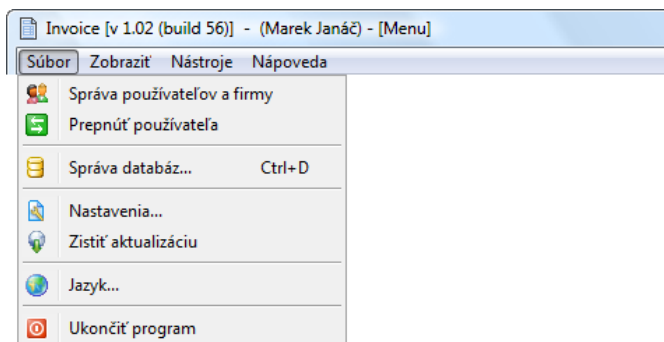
Invoice [v 1.02 (build 56)] - (Marek Janáč) - [Menu]

Súbor Zobraziť Nástroje Nápoveda

Správa používateľov a firmy
Prepnúť používateľa
Správa databáz... Ctrl+D
Nastavenia...
Zistiť aktualizáciu
Jazyk...
Ukončiť program